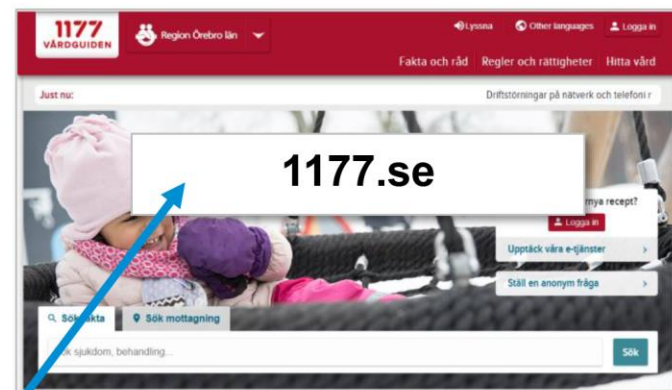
1177 VÅRDGUIDEN

Region Örebro län

Lyssna

Other languages

Logga in

Fakta och råd

Regler och rättigheter

Hitta vård

Just nu:

Driftstörningar på nätverk och telefoni r

1177.se

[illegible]nya recept?

Logga in

Upptäck våra e-tjänster

Ställ en anonym fråga

Sök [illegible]akta

Sök mottagning

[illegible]ök sjukdom, behandling...

Sök